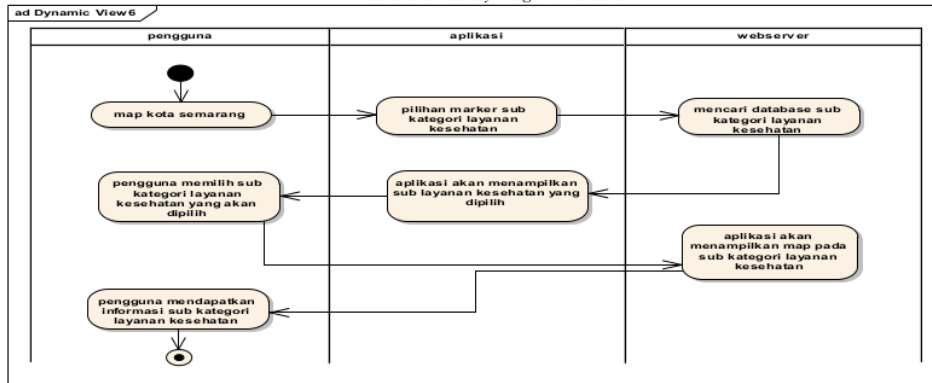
ad Dynamic View6

pengguna

aplikasi

webserver

map kota semarang

pilihan marker sub kategori layanan kesehatan

mencari database sub kategori layanan kesehatan

pengguna memilih sub kategori layanan kesehatan yang akan dipilih

aplikasi akan menampilkan sub layanan kesehatan yang dipilih

aplikasi akan menampilkan map pada sub kategori layanan kesehatan

pengguna mendapatkan informasi sub kategori layanan kesehatan